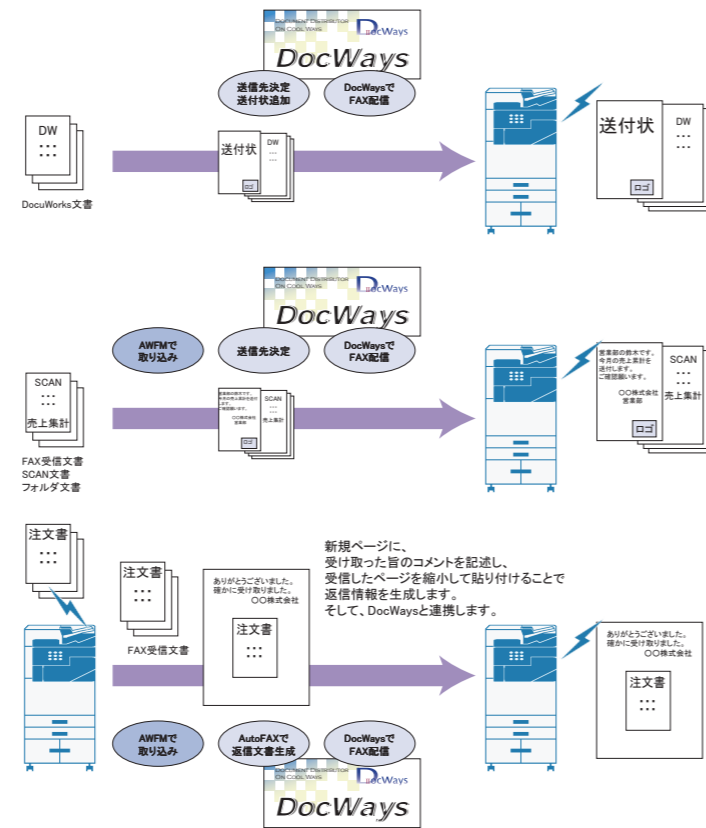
DOCUMENT DISTRIBUTOR ON COOL WAYS DocWays
DocWays

送信先決定
送付状追加

DocWaysで
FAX配信

DW
・・・
・・・

DocuWorks文書

送付状
DW
・・・
ロゴ

送付状
DW
・・・
・・・
ロゴ

DOCUMENT DISTRIBUTOR ON COOL WAYS DocWays
DocWays

AWFMで
取り込み

送信先決定

DocWaysで
FAX配信

SCAN
・・・
売上集計

FAX受信文書
SCAN文書
フォルダ文書

SCAN
・・・
売上集計

営業部の鈴木です。
今月の売上集計を
送付します。
ご確認願います。
〇〇株式会社
営業部
ロゴ

SCAN
・・・
・・・
売上集計

注文書
・・・
・・・

注文書
・・・
・・・

FAX受信文書

ありがとうございました。
確かに受け取りました。
〇〇株式会社
注文書
・・・
・・・

新規ページに、
受け取った旨のコメントを記述し、
受信したページを縮小して貼り付けることで
返信情報を生成します。
そして、DocWaysと連携します。

ありがとうございました。
確かに受け取りました。
〇〇株式会社
注文書
・・・
・・・

AWFMで
取り込み

AutoFAXで
返信文書生成

DocWaysで
FAX配信

DOCUMENT DISTRIBUTOR ON COOL WAYS DocWays
DocWays